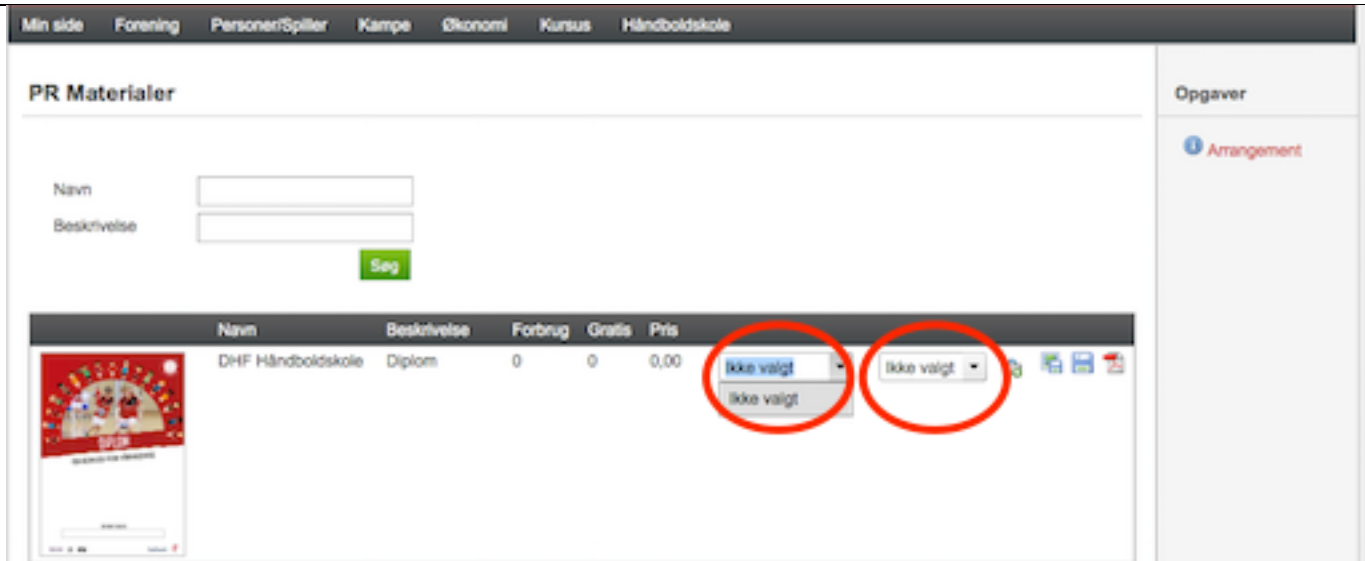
Min side Forening Personer/Spiller Kampe Økonomi Kursus Håndboldskole

PR Materialer

Opgaver

Arrangement

Navn

Beskrivelse

Søg

| | Navn | Beskrivelse | Forbrug | Gratis | Pris | | |
|---|---|---|---|---|---|---|---|
| DIPLOM | DHF Håndboldskole | Diplom | 0 | 0 | 0,00 | Ikke valgt / Ikke valgt | Ikke valgt |